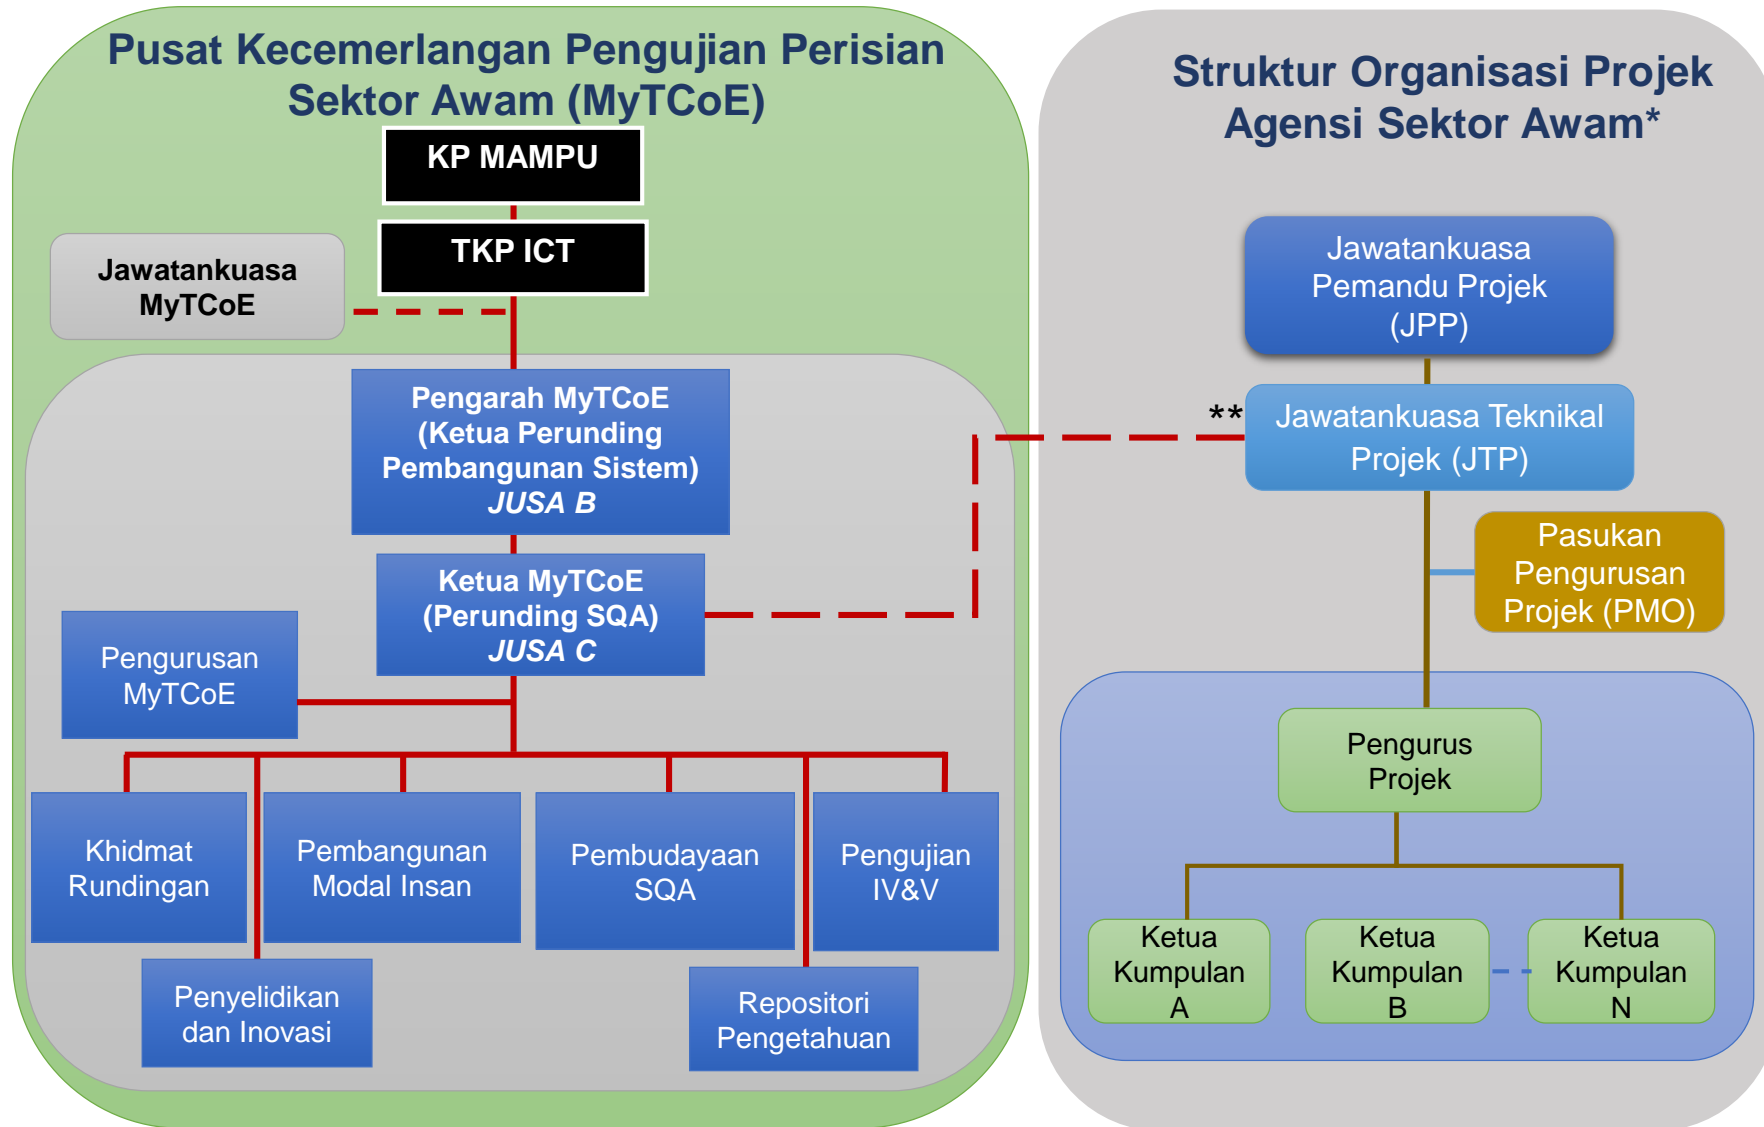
Pusat Kecemerlangan Pengujian Perisian Sektor Awam (MyTCoE)

KP MAMPU

TKP ICT

Jawatankuasa MyTCoE

Pengarah MyTCoE (Ketua Perunding Pembangunan Sistem) *JUSA B*

Ketua MyTCoE (Perunding SQA) *JUSA C*

Pengurusan MyTCoE

Khidmat Rundingan

Pembangunan Modal Insan

Pembudayaan SQA

Pengujian IV&V

Penyelidikan dan Inovasi

Repositori Pengetahuan

Struktur Organisasi Projek Agensi Sektor Awam*

Jawatankuasa Pemandu Projek (JPP)

**

Jawatankuasa Teknikal Projek (JTP)

Pasukan Pengurusan Projek (PMO)

Pengurus Projek

Ketua Kumpulan A

Ketua Kumpulan B

Ketua Kumpulan N